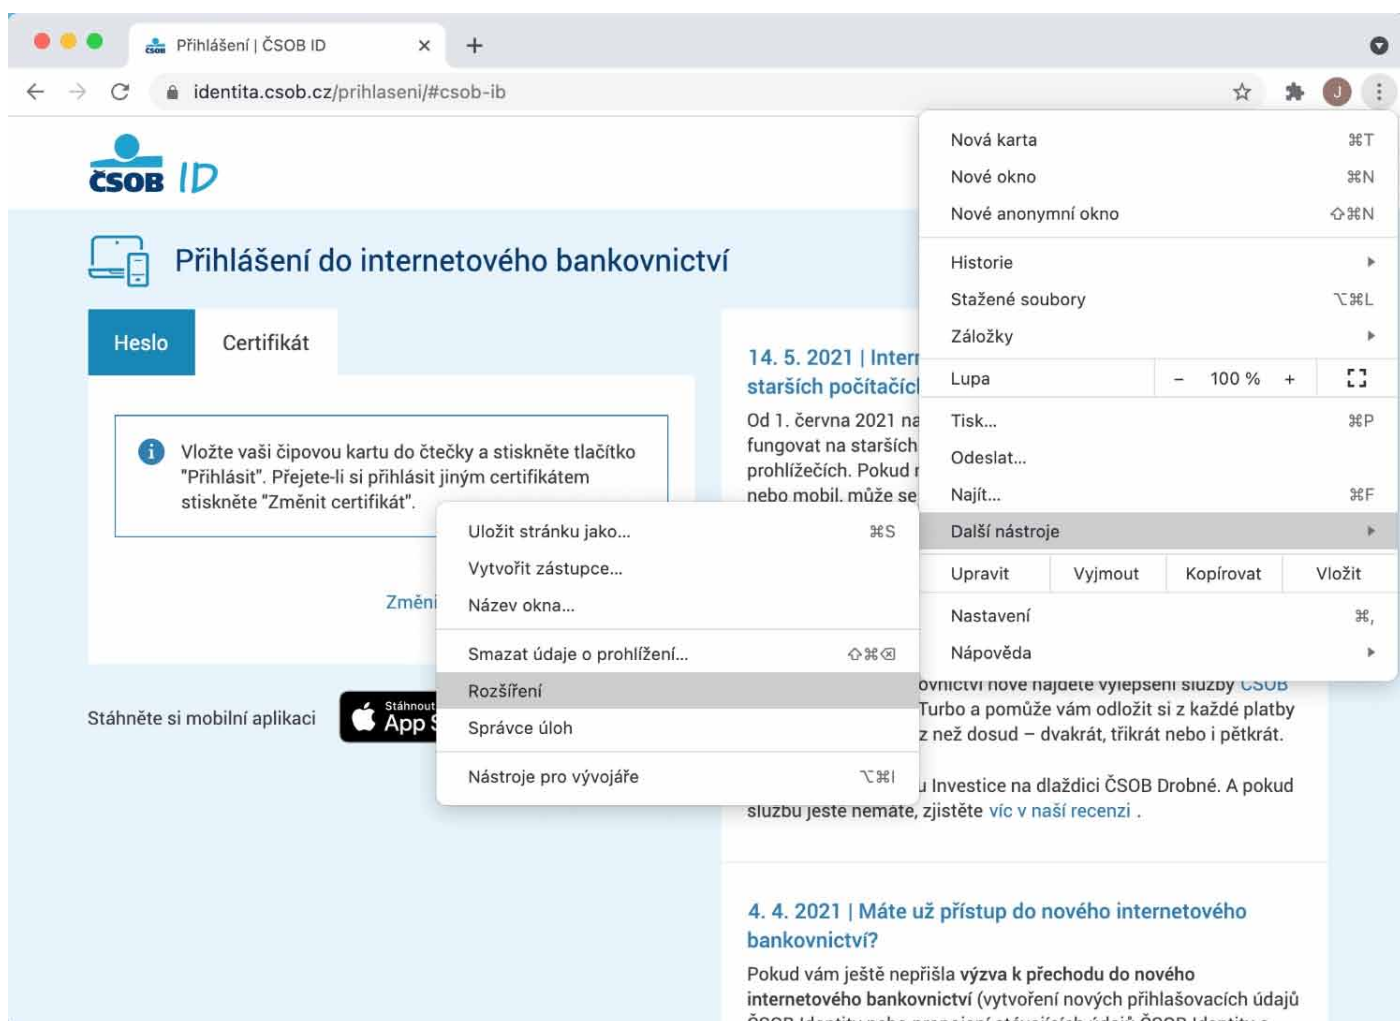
Přihlášení | ČSOB ID ×
+
identita.csob.cz/prihlaseni/#csob-ib
J

ČSOB ID

Přihlášení do internetového bankovnictví

Heslo
Certifikát

Vložte vaši čipovou kartu do čtečky a stiskněte tlačítko "Přihlásit". Přejete-li si přihlásit jiným certifikátem stiskněte "Změnit certifikát".

Změni

Stáhněte si mobilní aplikaci
Stáhnout
App S

14. 5. 2021 | Intern
starších počítačíc
Od 1. června 2021 na
fungovat na starších
prohlížečích. Pokud n
nebo mobil, může se

ovnictví nové najdete vylepšení služby ČSOB
Turbo a pomůže vám odložit si z každé platby
z než dosud – dvakrát, třikrát nebo i pětkrát.

u Investice na dlaždici ČSOB Drobné. A pokud
službu ještě nemáte, zjistěte víc v naší recenzi .

4. 4. 2021 | Máte už přístup do nového internetového bankovnictví?
Pokud vám ještě nepřišla výzva k přechodu do nového internetového bankovnictví (vytvoření nových přihlašovacích údajů

Nová karta ⌘T
Nové okno ⌘N
Nové anonymní okno ⇧⌘N
Historie
Stažené soubory ⌥⌘L
Záložky
Lupa – 100 % +
Tisk... ⌘P
Odeslat...
Najít... ⌘F
Další nástroje
Upravit Vyjmout Kopírovat Vložit
Nastavení ⌘,
Nápověda

Uložit stránku jako... ⌘S
Vytvořit zástupce...
Název okna...
Smazat údaje o prohlížení... ⇧⌘⌫
Rozšíření
Správce úloh
Nástroje pro vývojáře ⌥⌘I